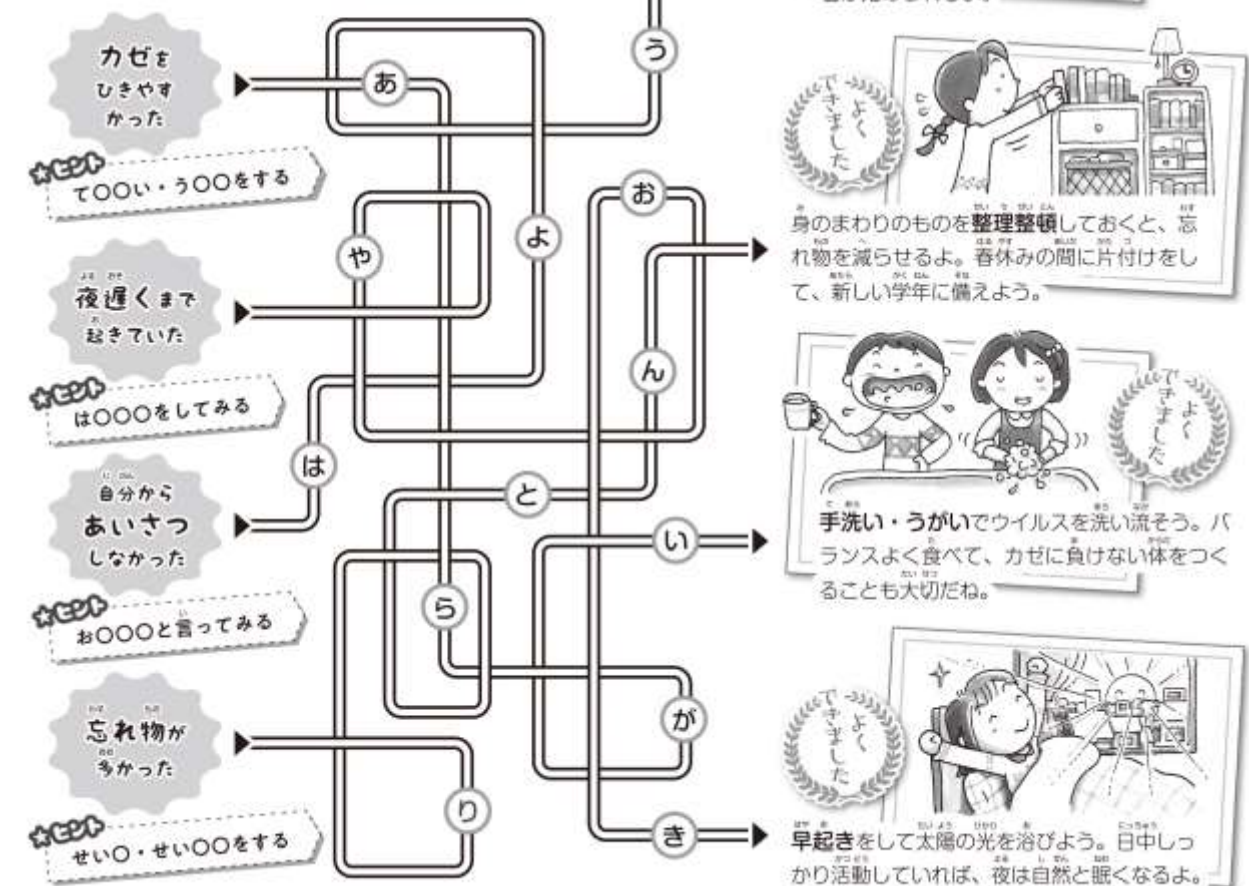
カゼをひきやすかった

ヒント
て○○い・う○○をする

夜遅くまで起きていた

ヒント
は○○○をしてみる

自分からあいさつしなかった

ヒント
お○○○と言ってみる

忘れ物が多かった

ヒント
せい○・せい○○をする

あ
う
や
よ
お
ん
は
と
い
ら
が
り
き

よくできました

身のまわりのものを整理整頓しておくと、忘れ物を減らせるよ。春休みの間に片付けをして、新しい学年に備えよう。

よくできました

手洗い・うがいでウイルスを洗い流そう。バランスよく食べて、カゼに負けない体をつくることも大切だね。

よくできました

早起きをして太陽の光を浴びよう。日中しっかり活動していれば、夜は自然と眠くなるよ。